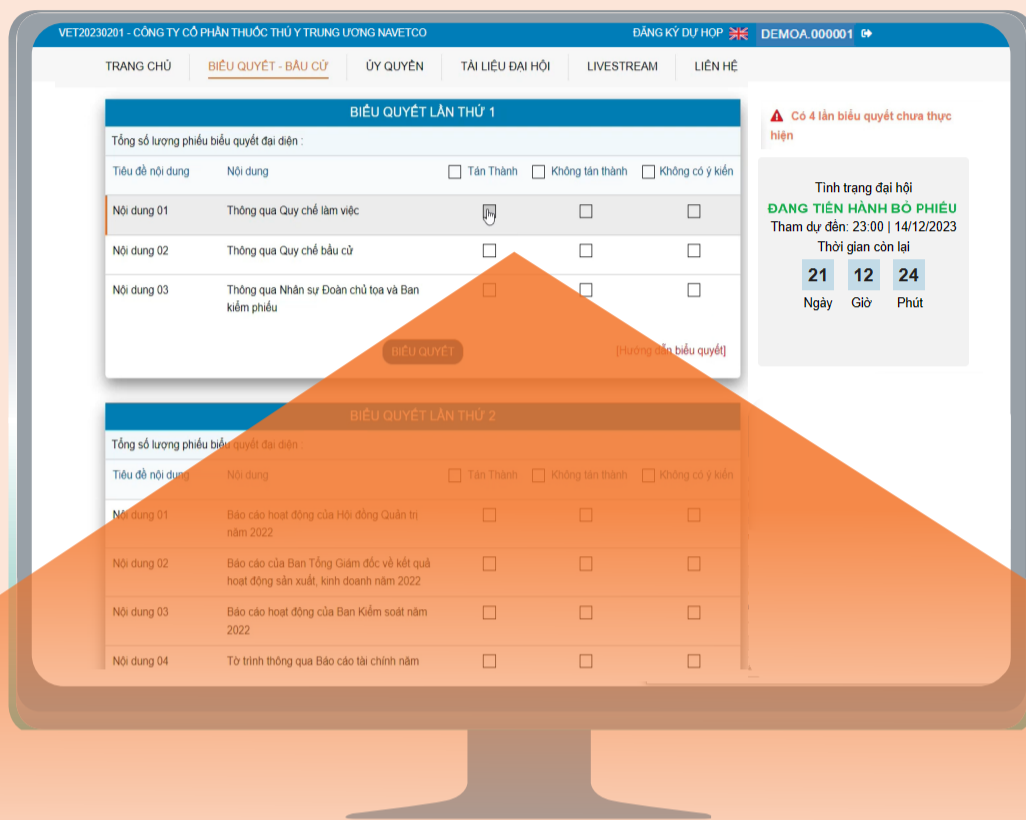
VET20230201 - CÔNG TY CỔ PHẦN THUỐC THÚ Y TRUNG ƯƠNG NAVETCO

ĐĂNG KÝ DỰ HỌP DEMOA.000001

TRANG CHỦ | BIỂU QUYẾT - BẦU CỬ | ỦY QUYỀN | TÀI LIỆU ĐẠI HỘI | LIVESTREAM | LIÊN HỆ

BIỂU QUYẾT LẦN THỨ 1

Tổng số lượng phiếu biểu quyết đại diện :

| Tiêu đề nội dung | Nội dung | Tán Thành | Không tán thành | Không có ý kiến |
|---|---|---|---|---|
| Nội dung 01 | Thông qua Quy chế làm việc | | | |
| Nội dung 02 | Thông qua Quy chế bầu cử | | | |
| Nội dung 03 | Thông qua Nhân sự Đoàn chủ tọa và Ban kiểm phiếu | | | |

BIỂU QUYẾT

[Hướng dẫn biểu quyết]

Có 4 lần biểu quyết chưa thực hiện

Tình trạng đại hội
ĐANG TIẾN HÀNH BỎ PHIẾU
Tham dự đến: 23:00 | 14/12/2023
Thời gian còn lại
21 Ngày 12 Giờ 24 Phút

BIỂU QUYẾT LẦN THỨ 2

Tổng số lượng phiếu biểu quyết đại diện :

| Tiêu đề nội dung | Nội dung | Tán Thành | Không tán thành | Không có ý kiến |
|---|---|---|---|---|
| Nội dung 01 | Báo cáo hoạt động của Hội đồng Quản trị năm 2022 | | | |
| Nội dung 02 | Báo cáo của Ban Tổng Giám đốc về kết quả hoạt động sản xuất, kinh doanh năm 2022 | | | |
| Nội dung 03 | Báo cáo hoạt động của Ban Kiểm soát năm 2022 | | | |
| Nội dung 04 | Tờ trình thông qua Báo cáo tài chính năm | | | |